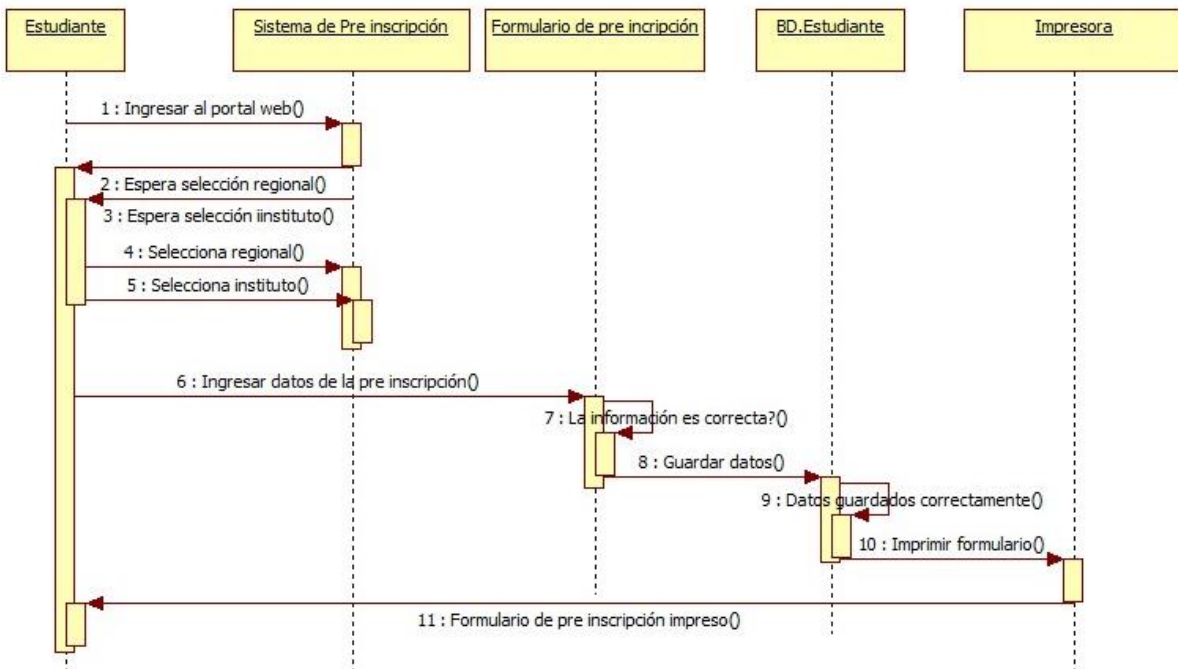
Estudiante

Sistema de Pre inscripción

Formulario de pre incripción

BD.Estudiante

Impresora

1 : Ingresar al portal web()

2 : Espera selección regional()

3 : Espera selección iinstituto()

4 : Selecciona regional()

5 : Selecciona instituto()

6 : Ingresar datos de la pre inscripción()

7 : La información es correcta?()

8 : Guardar datos()

9 : Datos guardados correctamente()

10 : Imprimir formulario()

11 : Formulario de pre inscripción impreso()